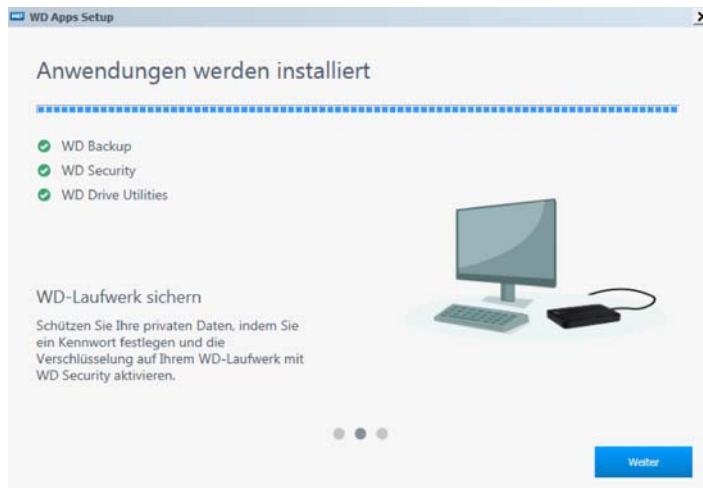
WD Apps Setup

Anwendungen werden installiert

WD Backup
WD Security
WD Drive Utilities

WD-Laufwerk sichern

Schützen Sie Ihre privaten Daten, indem Sie ein Kennwort festlegen und die Verschlüsselung auf Ihrem WD-Laufwerk mit WD Security aktivieren.

Weiter